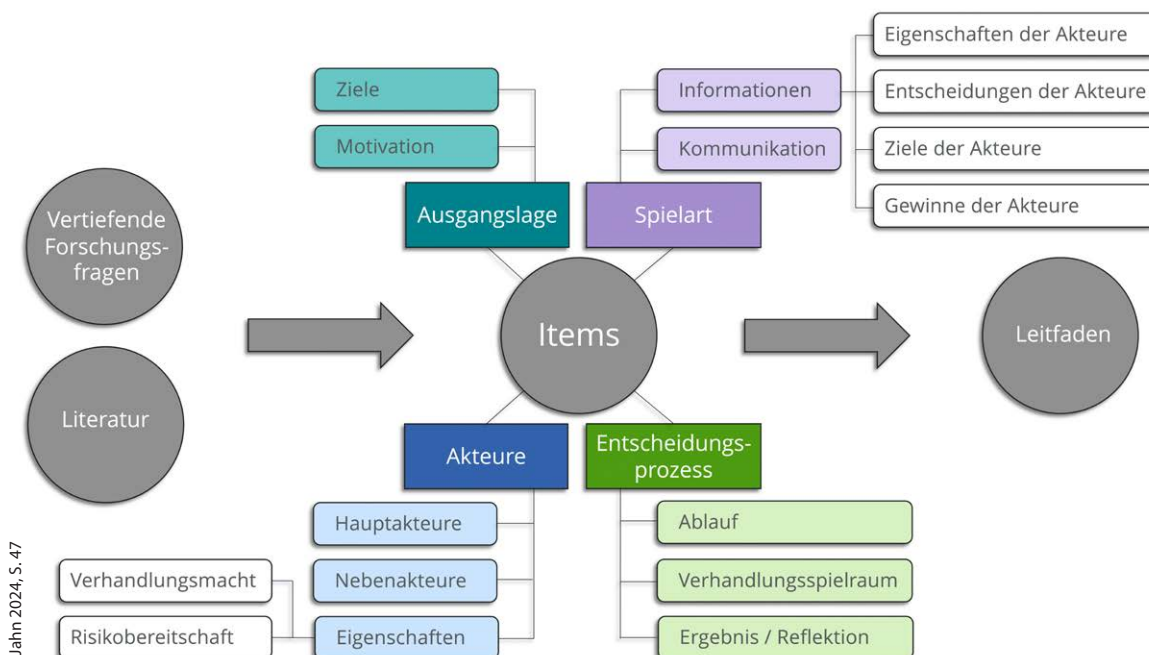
Eigenschaften der Akteure

Ziele

Informationen

Entscheidungen der Akteure

Motivation

Kommunikation

Ziele der Akteure

Ausgangslage

Spielart

Gewinne der Akteure

Vertiefende Forschungsfragen

Items

Leitfaden

Literatur

Akteure

Entscheidungsprozess

Hauptakteure

Ablauf

Verhandlungsmacht

Nebenakteure

Verhandlungsspielraum

Risikobereitschaft

Eigenschaften

Ergebnis / Reflektion

Jahn 2024, S. 47